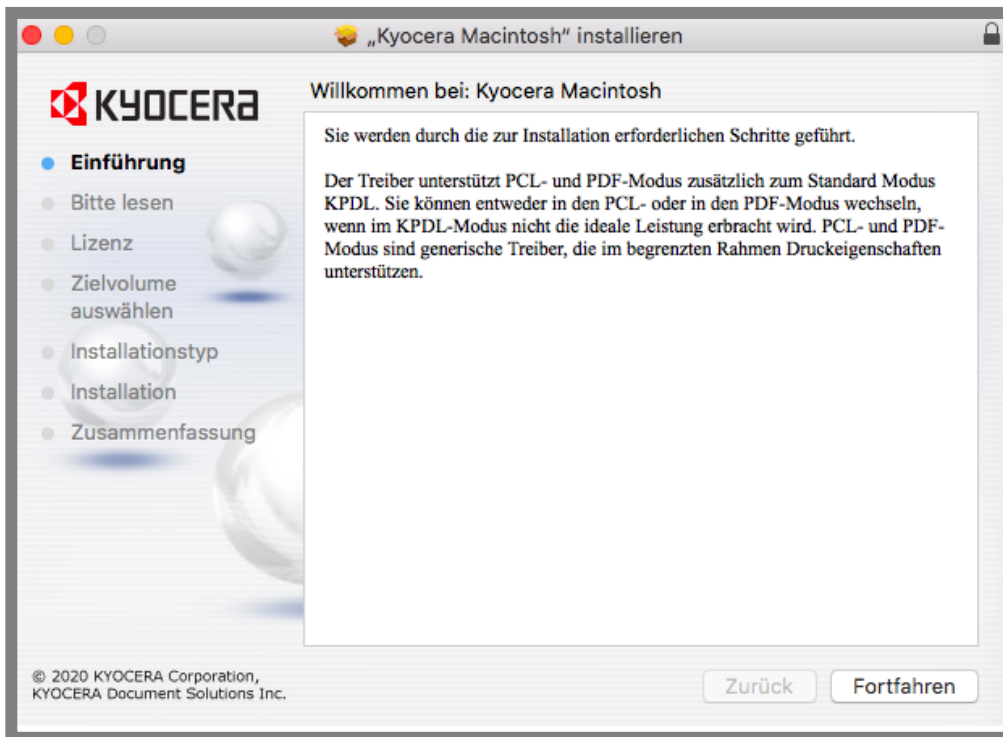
„Kyocera Macintosh“ installieren

KYOCERA

Willkommen bei: Kyocera Macintosh

Einführung
Bitte lesen
Lizenz
Zielvolume auswählen
Installationstyp
Installation
Zusammenfassung

Sie werden durch die zur Installation erforderlichen Schritte geführt.

Der Treiber unterstützt PCL- und PDF-Modus zusätzlich zum Standard Modus KPDL. Sie können entweder in den PCL- oder in den PDF-Modus wechseln, wenn im KPDL-Modus nicht die ideale Leistung erbracht wird. PCL- und PDF-Modus sind generische Treiber, die im begrenzten Rahmen Druckeigenschaften unterstützen.

© 2020 KYOCERA Corporation,
KYOCERA Document Solutions Inc.

Zurück
Fortfahren